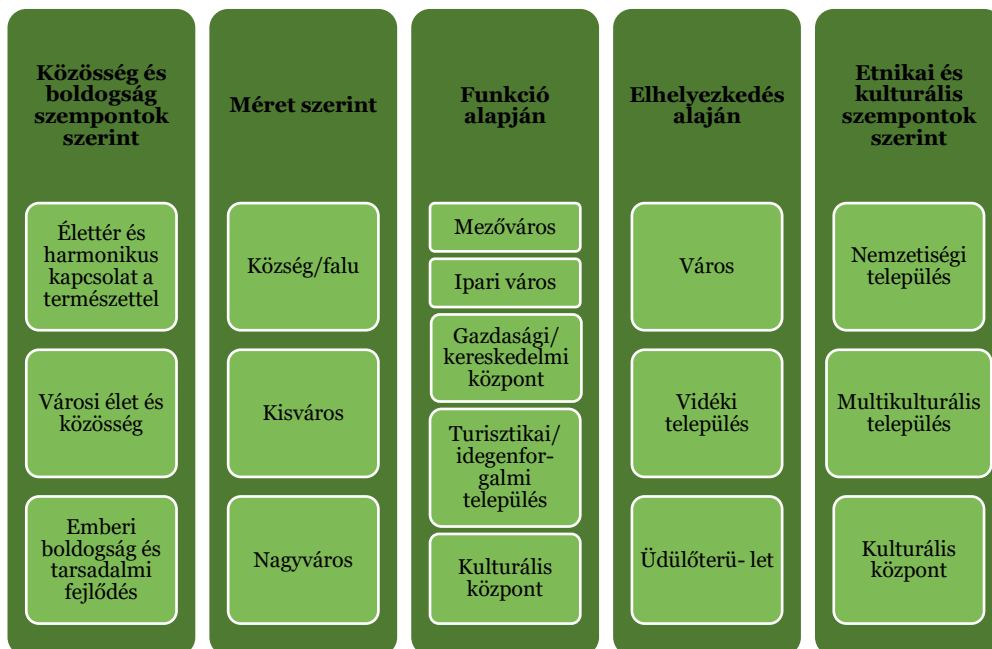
Közösség és boldogság szempontok szerint

Élettér és harmonikus kapcsolat a természettel

Városi élet és közösség

Emberi boldogság és társadalmi fejlődés

Méret szerint

Község/falu

Kisváros

Nagyváros

Funkció alapján

Mezőváros

Ipari város

Gazdasági/ kereskedelmi központ

Turisztikai/ idegenforgalmi település

Kulturális központ

Elhelyezkedés alaján

Város

Vidéki település

Üdülőterü- let

Etnikai és kulturális szempontok szerint

Nemzetiségi település

Multikulturális település

Kulturális központ